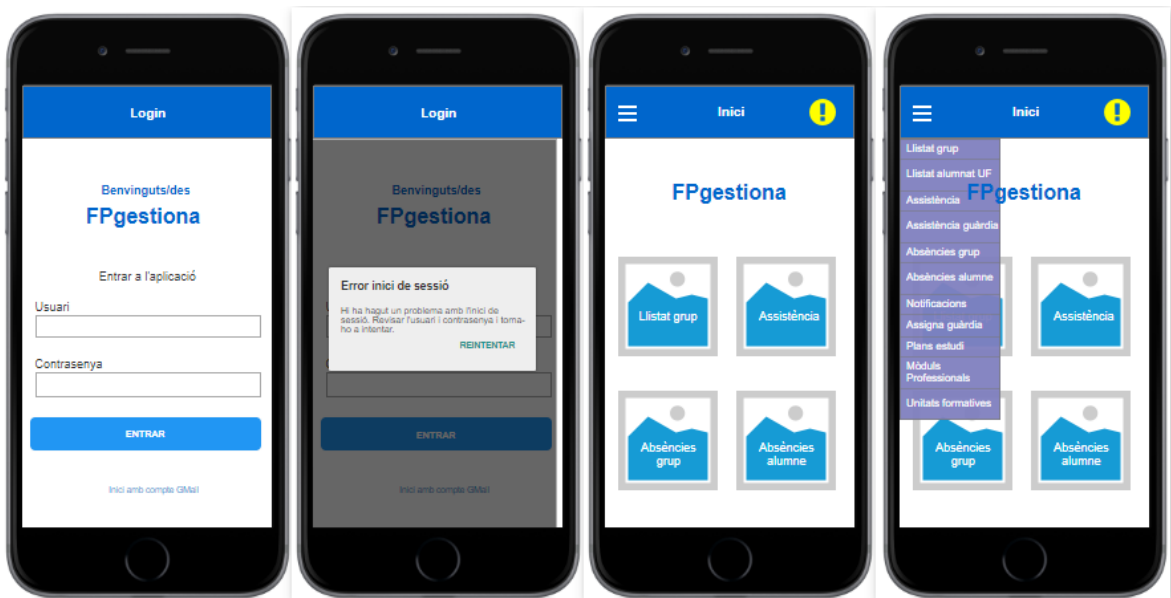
Login

Benvinguts/des
FPgestiona

Entrar a l'aplicació

Usuari

Contrasenya

ENTRAR

Inici amb compte GMail

Login

Benvinguts/des
FPgestiona

Error inici de sessió

Hi ha hagut un problema amb l'inici de sessió. Revisar l'usuari i contrasenya i tornaho a intentar.

REINTENTAR

ENTRAR

Inici amb compte GMail

Inici

FPgestiona

Llistat grup

Assistència

Absències grup

Absències alumne

Inici

Llistat grup
Llistat alumnat UF
Assistència
Assistència guàrdia
Absències grup
Absències alumne
Notificacions
Assigna guàrdia
Plans estudi
Mòduls Professionals
Unitats formatives

FPgestiona

Assistència

Absències grup

Absències alumne